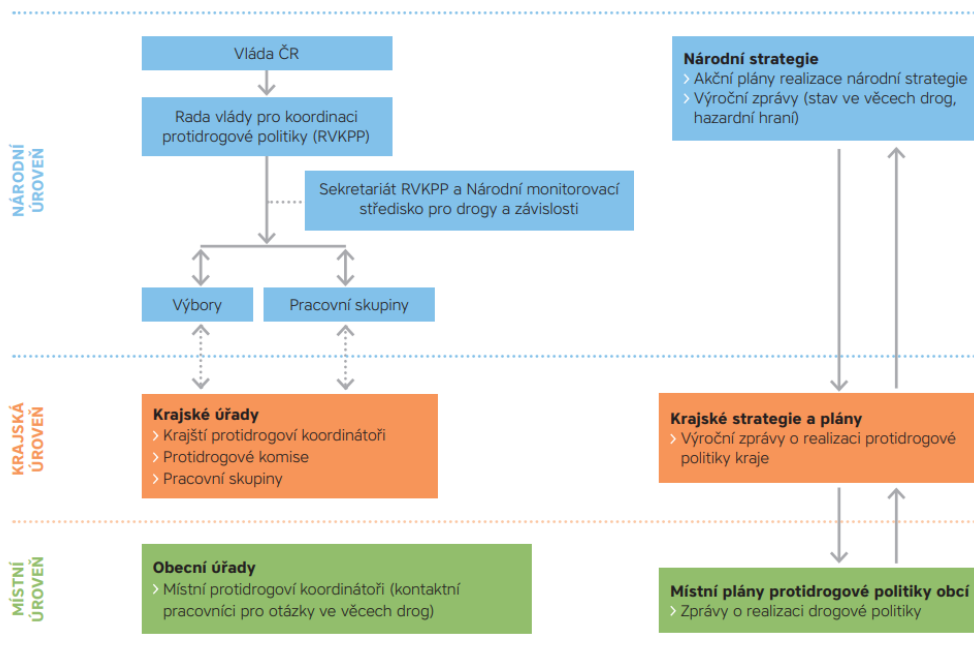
NÁRODNÍ ÚROVEŇ

Vláda ČR

Rada vlády pro koordinaci protidrogové politiky (RVKPP)

Sekretariát RVKPP a Národní monitorovací středisko pro drogy a závislosti

Výbory

Pracovní skupiny

Národní strategie
› Akční plány realizace národní strategie
› Výroční zprávy (stav ve věcech drog, hazardní hraní)

KRAJSKÁ ÚROVEŇ

Krajské úřady
› Krajští protidrogoví koordinátoři
› Protidrogové komise
› Pracovní skupiny

Krajské strategie a plány
› Výroční zprávy o realizaci protidrogové politiky kraje

MÍSTNÍ ÚROVEŇ

Obecní úřady
› Místní protidrogoví koordinátoři (kontaktní pracovníci pro otázky ve věcech drog)

Místní plány protidrogové politiky obcí
› Zprávy o realizaci drogové politiky